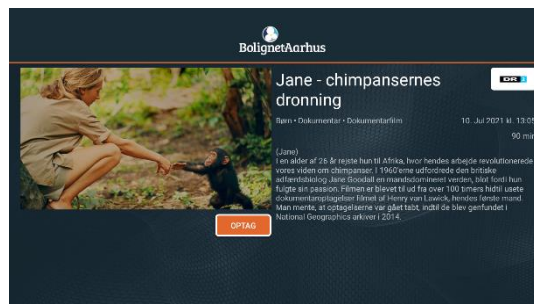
BolignetAarhus

Jane - chimpansernes dronning

DR

Børn • Dokumentar • Dokumentarfilm

10. Jul 2021 kl. 13:05

90 min

(Jane)
I en alder af 26 år rejste hun til Afrika, hvor hendes arbejde revolutionerede vores viden om chimpanser. I 1960'erne udfordrede den britiske adfærdsbiolog Jane Goodall en mandsdomineret verden, blot fordi hun fulgte sin passion. Filmen er blevet til ud fra over 100 timers hidtil usete dokumentaroptagelser filmet af Henry van Lawick, hendes første mand. Man mente, at optagelserne var gået tabt, indtil de blev genfundet i National Geographics arkiver i 2014.

OPTAG